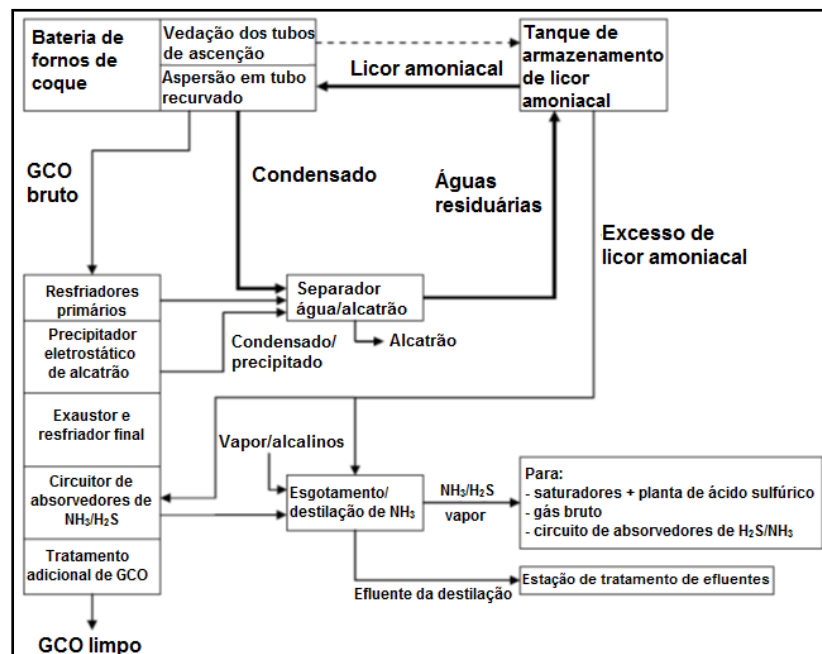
Bateria de fornos de coque

Vedação dos tubos de ascenção

Aspersão em tubo recurvado

Tanque de armazenamento de licor amoniacal

Licor amoniacal

GCO bruto

Condensado

Águas residuárias

Excesso de licor amoniacal

Resfriadores primários

Precipitador eletrostático de alcatrão

Separador água/alcatrão

Alcatrão

Condensado/ precipitado

Exaustor e resfriador final

Vapor/alcalinos

Circuitor de absorvedores de $NH_3/H_2S$

Esgotamento/ destilação de $NH_3$

$NH_3/H_2S$ vapor

Para:
- saturadores + planta de ácido sulfúrico
- gás bruto
- circuito de absorvedores de $H_2S/NH_3$

Tratamento adicional de GCO

Estação de tratamento de efluentes

Efluente da destilação

GCO limpo